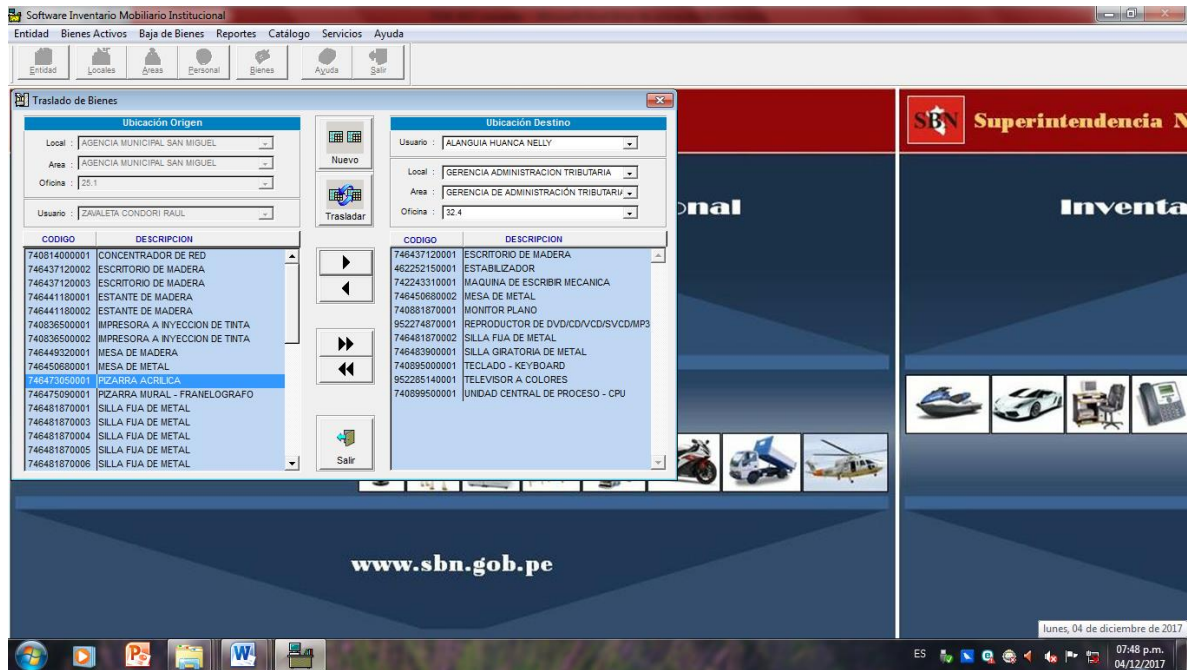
Software Inventario Mobiliario Institucional

Entidad  Bienes Activos  Baja de Bienes  Reportes  Catálogo  Servicios  Ayuda

Entidad  Locales  Areas  Personal  Bienes  Ayuda  Salir

Traslado de Bienes

Ubicación Origen

Local : AGENCIA MUNICIPAL SAN MIGUEL
Area : AGENCIA MUNICIPAL SAN MIGUEL
Oficina : 25.1
Usuario : ZAVALETA CONDORI RAUL

| CODIGO | DESCRIPCION |
|---|---|
| 740814000001 | CONCENTRADOR DE RED |
| 746437120002 | ESCRITORIO DE MADERA |
| 746437120003 | ESCRITORIO DE MADERA |
| 746441180001 | ESTANTE DE MADERA |
| 746441180002 | ESTANTE DE MADERA |
| 740836500001 | IMPRESORA A INYECCION DE TINTA |
| 740836500002 | IMPRESORA A INYECCION DE TINTA |
| 746449320001 | MESA DE MADERA |
| 746450680001 | MESA DE METAL |
| 746473050001 | PIZARRA ACRILICA |
| 746475090001 | PIZARRA MURAL - FRANELOGRAFO |
| 746481870001 | SILLA FIJA DE METAL |
| 746481870003 | SILLA FIJA DE METAL |
| 746481870004 | SILLA FIJA DE METAL |
| 746481870005 | SILLA FIJA DE METAL |
| 746481870006 | SILLA FIJA DE METAL |

Nuevo

Trasladar

Salir

Ubicación Destino

Usuario : ALANGUIA HUANCA NELLY
Local : GERENCIA ADMINISTRACION TRIBUTARIA
Area : GERENCIA DE ADMINISTRACIÓN TRIBUTARIA
Oficina : 32.4

| CODIGO | DESCRIPCION |
|---|---|
| 746437120001 | ESCRITORIO DE MADERA |
| 462252150001 | ESTABILIZADOR |
| 742243310001 | MAQUINA DE ESCRIBIR MECANICA |
| 746450680002 | MESA DE METAL |
| 740881870001 | MONITOR PLANO |
| 952274870001 | REPRODUCTOR DE DVD/CD/VCD/SVCD/MP3 |
| 746481870002 | SILLA FIJA DE METAL |
| 746483900001 | SILLA GIRATORIA DE METAL |
| 740895000001 | TECLADO - KEYBOARD |
| 952285140001 | TELEVISOR A COLORES |
| 740899500001 | UNIDAD CENTRAL DE PROCESO - CPU |

onal

SBN Superintendencia N

Inventa

www.sbn.gob.pe

lunes, 04 de diciembre de 2017

ES  07:48 p.m.  04/12/2017